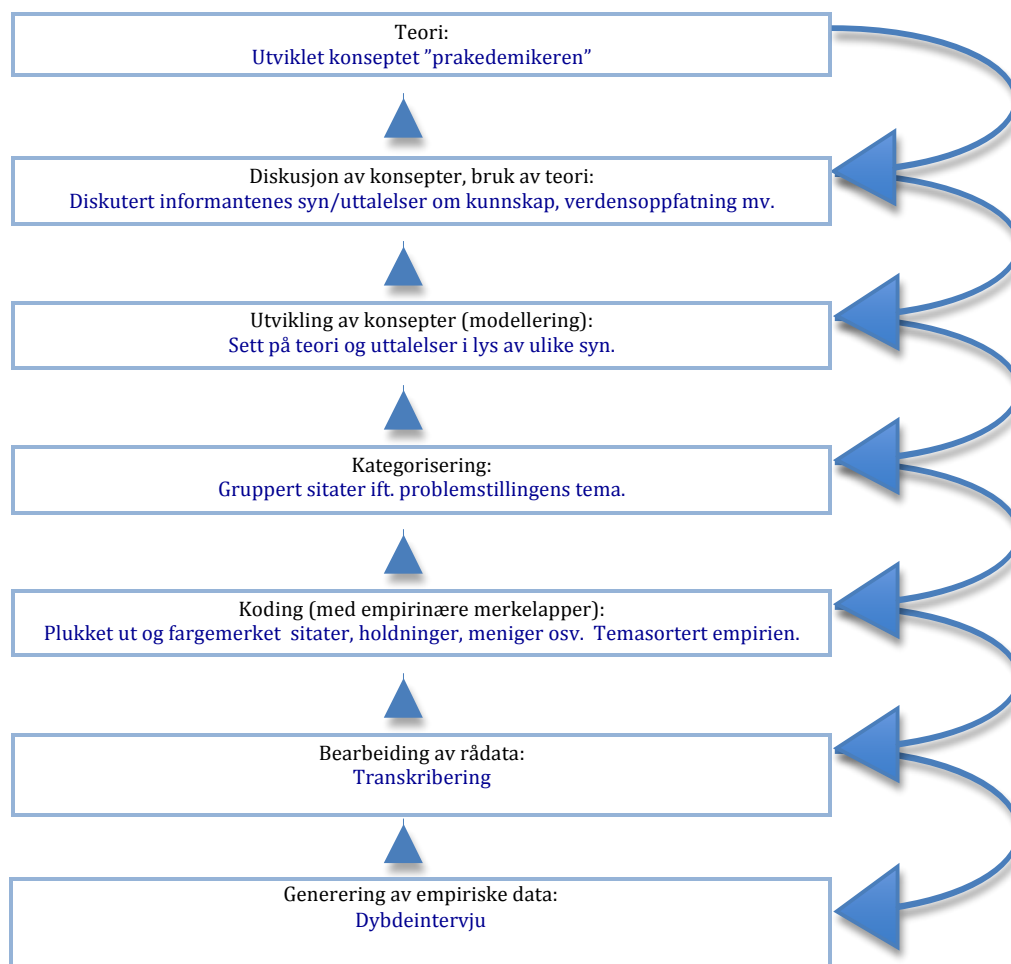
Teori:
Utviklet konseptet ”prakedemikeren”

Diskusjon av konsepter, bruk av teori:
Diskutert informantenes syn/uttalelser om kunnskap, verdensoppfatning mv.

Utvikling av konsepter (modellering):
Sett på teori og uttalelser i lys av ulike syn.

Kategorisering:
Gruppert sitater ift. problemstillingens tema.

Koding (med empirinære merkelapper):
Plukket ut og fargemerket sitater, holdninger, meniger osv. Temasortert empirien.

Bearbeiding av rådata:
Transkribering

Generering av empiriske data:
Dybdeintervju